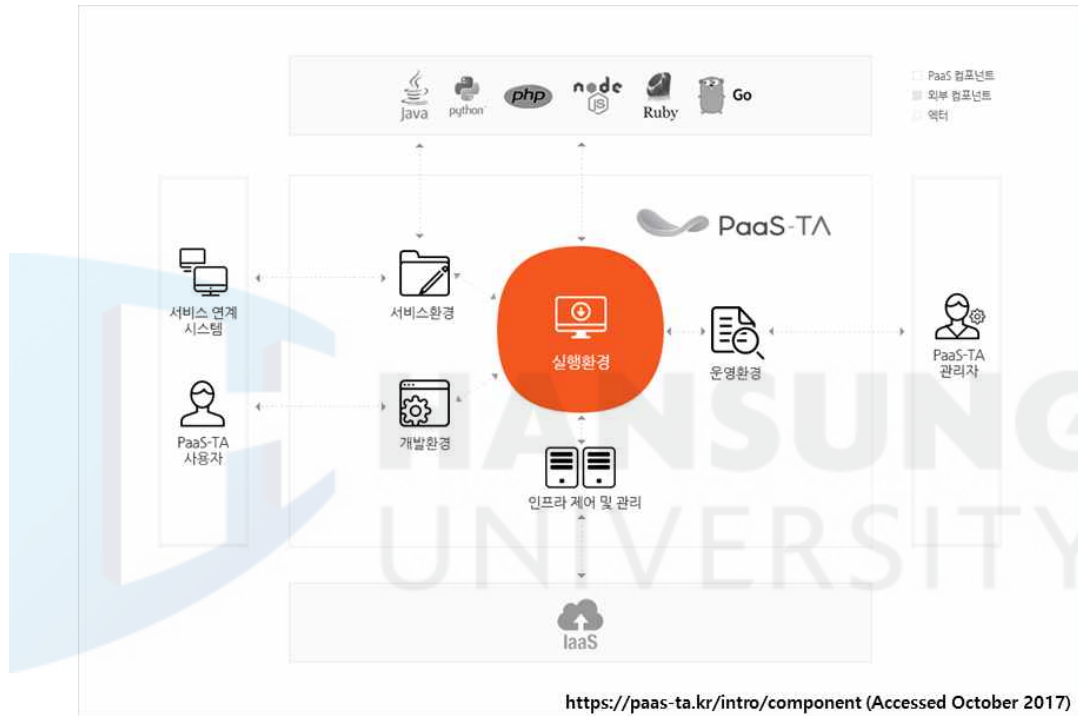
Java python php node JS Ruby Go

PaaS 컴포넌트
외부 컴포넌트
액터

PaaS-TA

서비스 연계 시스템

서비스환경

실행환경

운영환경

PaaS-TA 관리자

PaaS-TA 사용자

개발환경

인프라 제어 및 관리

IaaS

HANSUNG UNIVERSITY

https://paas-ta.kr/intro/component (Accessed October 2017)